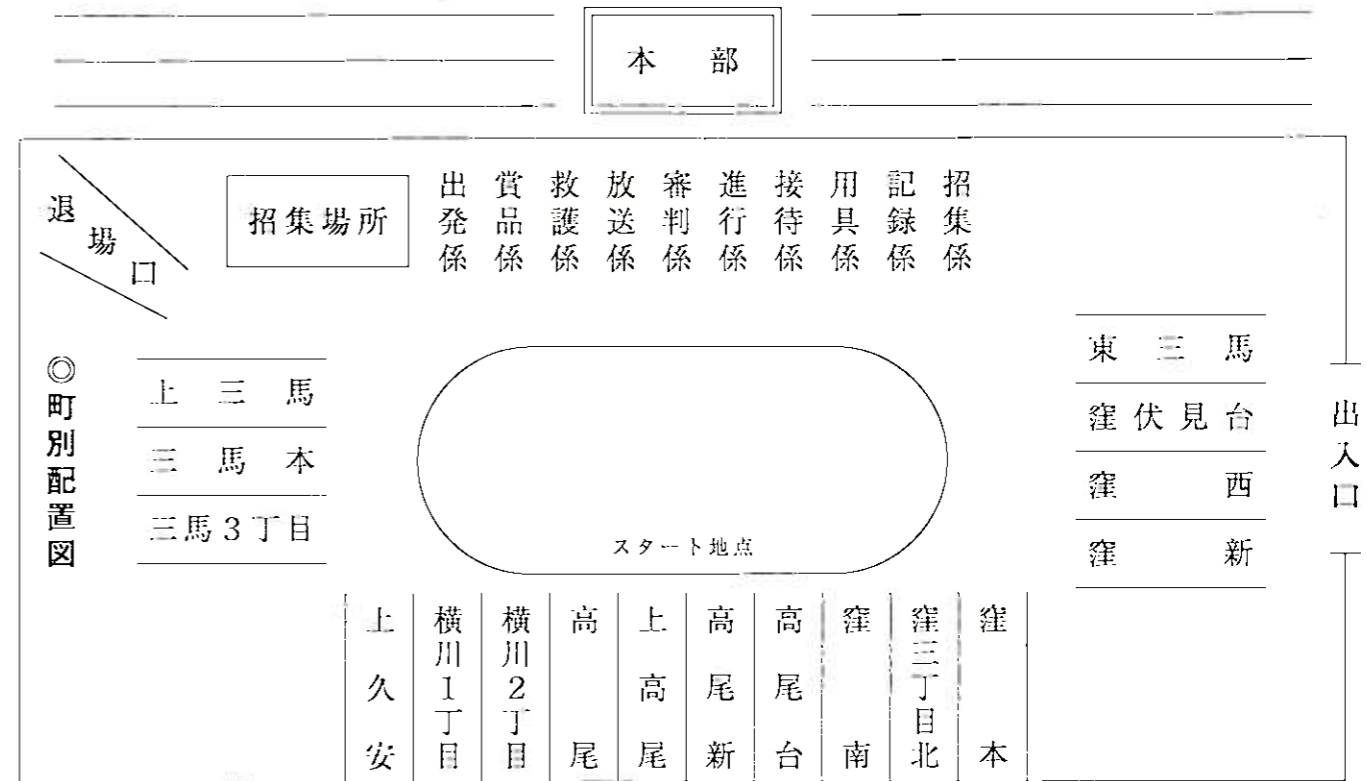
本　部

退場口

招集場所

出発係
賞品係
救護係
放送係
審判係
進行係
接待係
用具係
記録係
招集係

◎町別配置図

上三馬
三馬本
三馬３丁目

スタート地点

東三馬
窪伏見台
窪西
窪新

出入口

上久安
横川１丁目
横川２丁目
高尾
上高尾
高尾新
高尾台
窪南
窪三丁目北
窪本